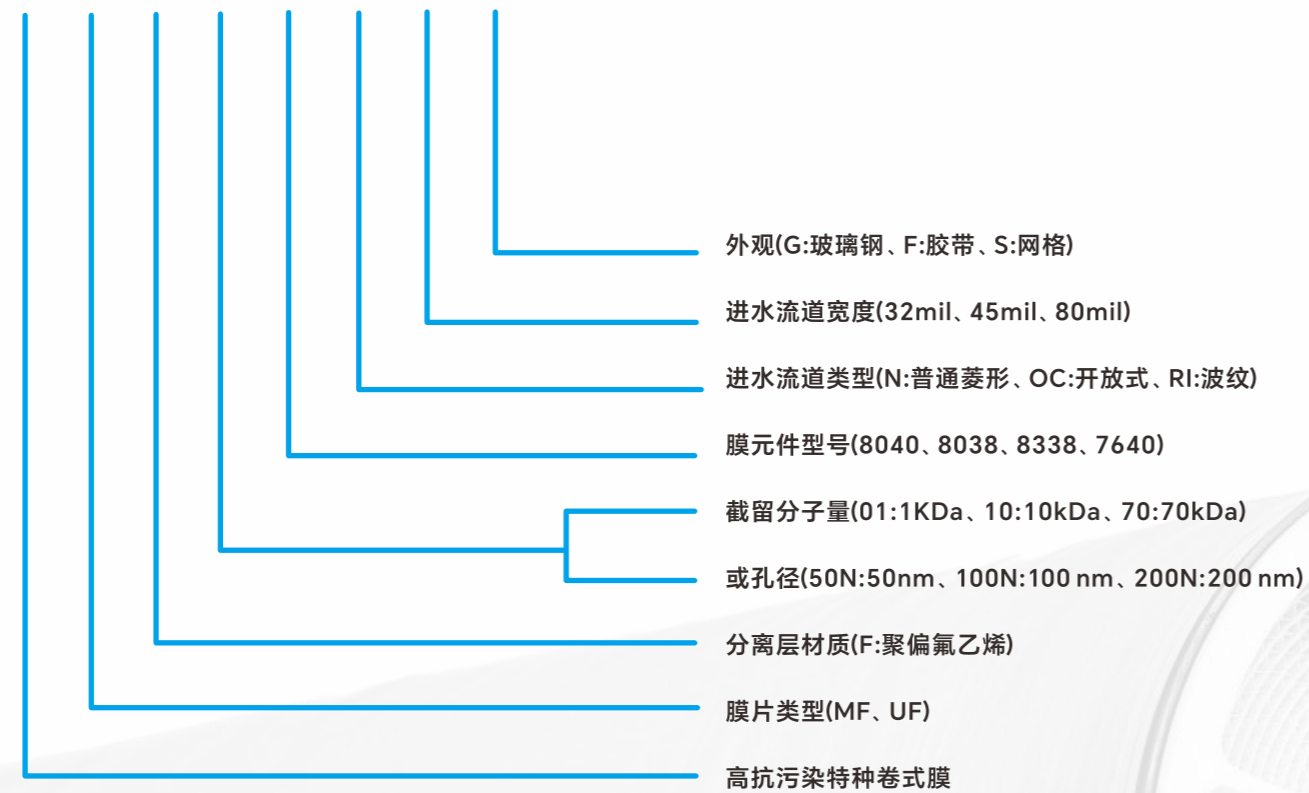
外观(G:玻璃钢、F:胶带、S:网格)

进水流道宽度(32mil、45mil、80mil)

进水流道类型(N:普通菱形、OC:开放式、RI:波纹)

膜元件型号(8040、8038、8338、7640)

截留分子量(01:1KDa、10:10kDa、70:70kDa)

或孔径(50N:50nm、100N:100 nm、200N:200 nm)

分离层材质(F:聚偏氟乙烯)

膜片类型(MF、UF)

高抗污染特种卷式膜